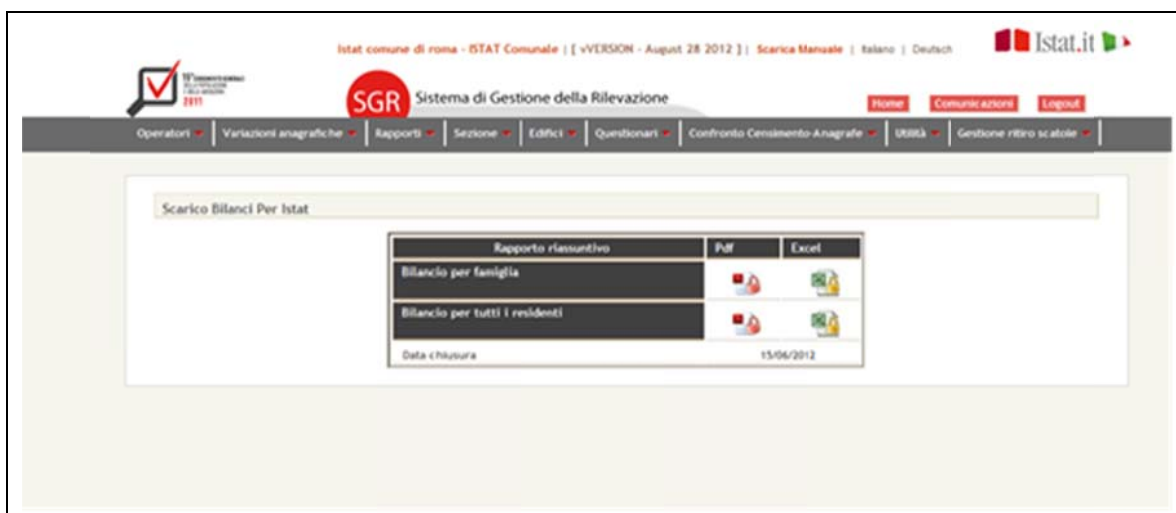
Istat comune di roma - ISTAT Comunale | [ vVERSION - August 28 2012 ] | Scarica Manuale | Italiano | Deutsch

Istat.it

15° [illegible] 2011

SGR Sistema di Gestione della Rilevazione

Home Comunicazioni Logout

Operatori | Variazioni anagrafiche | Rapporti | Sezione | Edifici | Questionari | Confronto Censimento-Anagrafe | Utilità | Gestione ritiro scatole

Scarico Bilanci Per Istat

| Rapporto riassuntivo | Pdf | Excel |
|---|---|---|
| Bilancio per famiglia | | |
| Bilancio per tutti i residenti | | |
| Data chiusura | 15/06/2012 | |